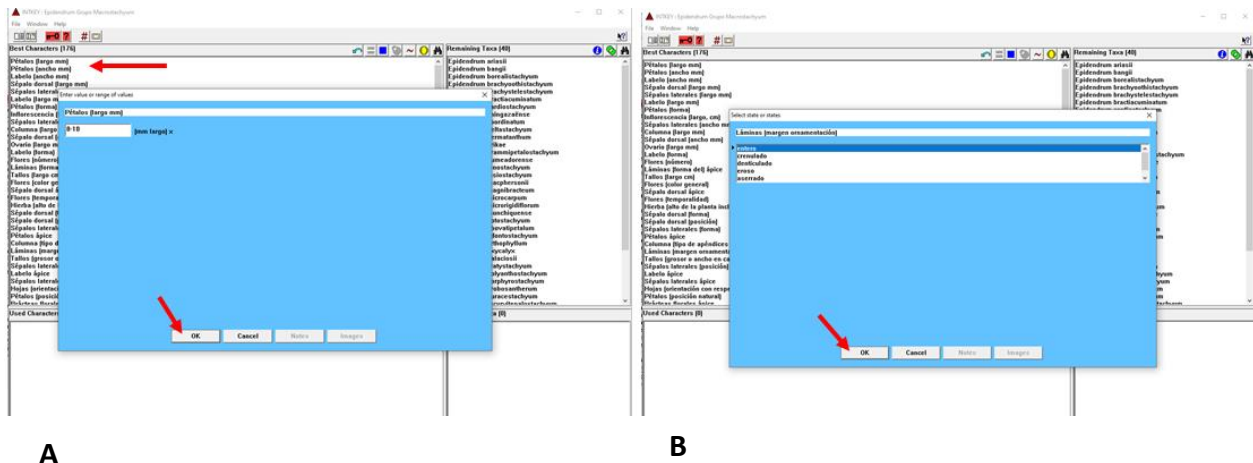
INTKEY - Epidendrum Grupo Macrostachyum
File Window Help
Best Characters (176)
Remaining Taxa (49)
Pétalos (largo mm)
Pétalos (ancho mm)
Labelo (ancho mm)
Sépalo dorsal (largo mm)
Sépalos laterale
Labelo (largo m
Pétalos (forma)
Inflorescencia (
Sépalos latera
Columna (largo
Sépalo dorsal (
Sépalo dorsal (a
Ovario (largo m
Labelo (forma)
Flores (número)
Láminas (forma
Tallos (largo cm
Flores (color ge
Sépalo dorsal (
Flores (tempora
Hierba (alto de
Sépalo dorsal (
Sépalos latera
Pétalos ápice
Columna (tipo d
Láminas (marg
Tallos (grosor o
Sépalos latera
Labelo ápice
Sépalos latera
Hojas (orientac
Pétalos (posició
Epidendrum ariasii
Epidendrum bangii
Epidendrum borealistachyum
Epidendrum brachyoothistachyum
Used Characters (0)
Enter value or range of values
Pétalos (largo mm)
8-10
(mm largo) ×
OK Cancel Notes Images

INTKEY - Epidendrum Grupo Macrostachyum
File Window Help
Best Characters (176)
Remaining Taxa (49)
Pétalos (largo mm)
Pétalos (ancho mm)
Labelo (ancho mm)
Sépalo dorsal (largo mm)
Sépalos laterales (largo mm)
Labelo (largo mm)
Pétalos (forma)
Inflorescencia (largo, cm)
Sépalos laterales (ancho m
Columna (largo mm)
Sépalo dorsal (ancho mm)
Ovario (largo mm)
Labelo (forma)
Flores (número)
Láminas (forma del) ápice
Tallos (largo cm)
Flores (color general)
Sépalo dorsal ápice
Flores (temporalidad)
Hierba (alto de la planta incl
Sépalo dorsal (forma)
Sépalo dorsal (posición)
Sépalos laterales (forma)
Pétalos ápice
Columna (tipo de apéndices
Láminas (margen ornament
Tallos (grosor o ancho en ca
Sépalos laterales (posición)
Labelo ápice
Sépalos laterales ápice
Hojas (orientación con resp
Pétalos (posición natural)
Epidendrum ariasii
Epidendrum bangii
Epidendrum borealistachyum
Epidendrum brachyoothistachyum
Epidendrum brachystelestachyum
Epidendrum bractiacuminatum
Used Characters (0)
Select state or states
Láminas (margen ornamentación)
entero
crenulado
denticulado
eroso
aserrado
OK Cancel Notes Images

A

B